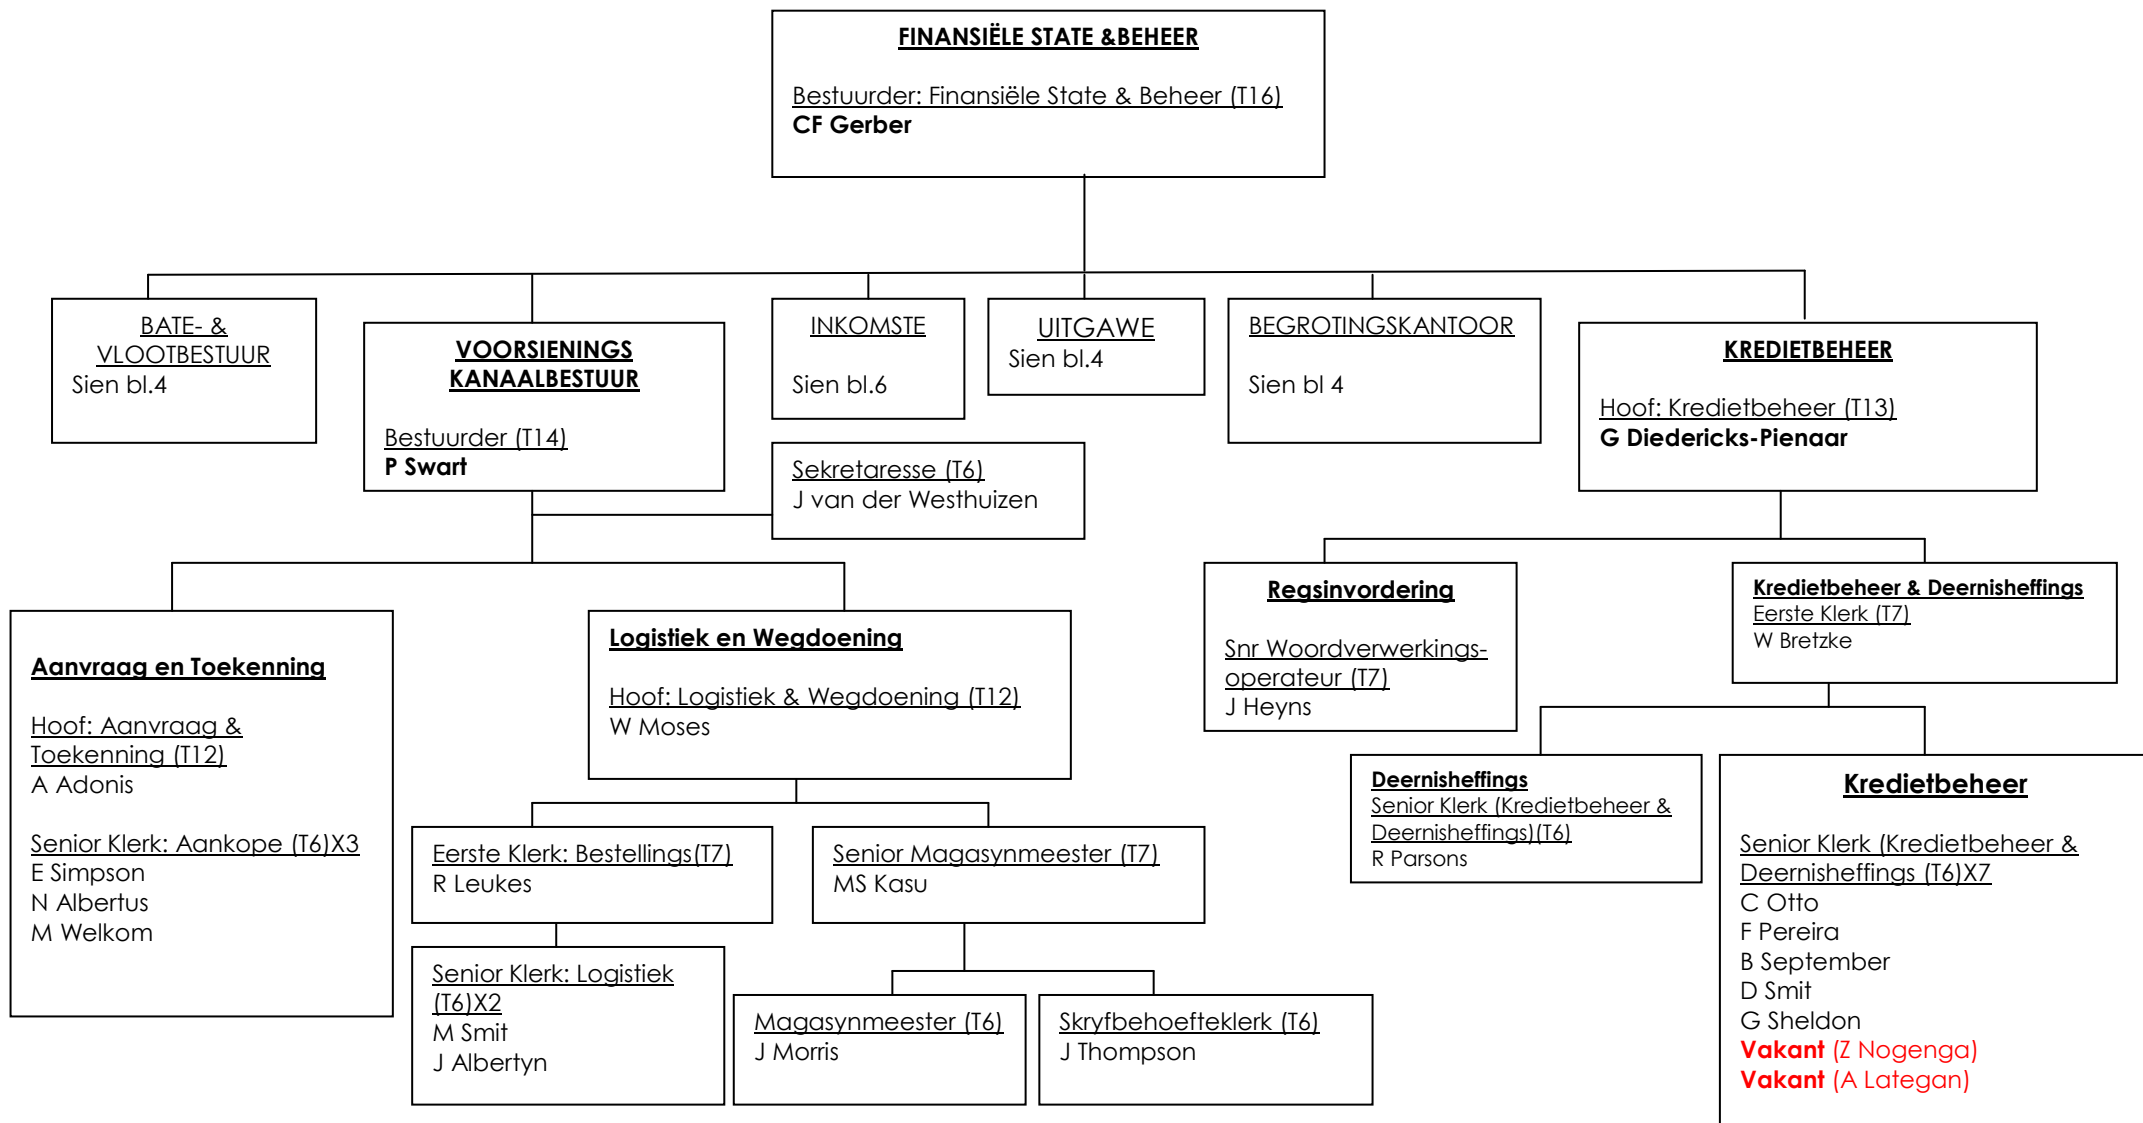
FINANSIËLE STATE &BEHEER

Bestuurder: Finansiële State & Beheer (T16)
CF Gerber

BATE- & VLOOTBESTUUR
Sien bl.4

VOORSIENINGS KANAALBESTUUR

Bestuurder (T14)
P Swart

INKOMSTE

Sien bl.6

UITGAWE
Sien bl.4

BEGROTINGSKANTOOR

Sien bl 4

KREDIETBEHEER

Hoof: Kredietbeheer (T13)
G Diedericks-Pienaar

Sekretaresse (T6)
J van der Westhuizen

Aanvraag en Toekenning

Hoof: Aanvraag & Toekenning (T12)
A Adonis

Senior Klerk: Aankope (T6)X3
E Simpson
N Albertus
M Welkom

Logistiek en Wegdoening

Hoof: Logistiek & Wegdoening (T12)
W Moses

Eerste Klerk: Bestellings(T7)
R Leukes

Senior Magasynmeester (T7)
MS Kasu

Senior Klerk: Logistiek (T6)X2
M Smit
J Albertyn

Magasynmeester (T6)
J Morris

Skryfbehoefteklerk (T6)
J Thompson

Regsinvordering

Snr Woordverwerkings-operateur (T7)
J Heyns

Kredietbeheer & Deernisheffings
Eerste Klerk (T7)
W Bretzke

Deernisheffings
Senior Klerk (Kredietbeheer & Deernisheffings)(T6)
R Parsons

Kredietbeheer

Senior Klerk (Kredietbeheer & Deernisheffings (T6)X7
C Otto
F Pereira
B September
D Smit
G Sheldon
Vakant (Z Nogenga)
Vakant (A Lategan)